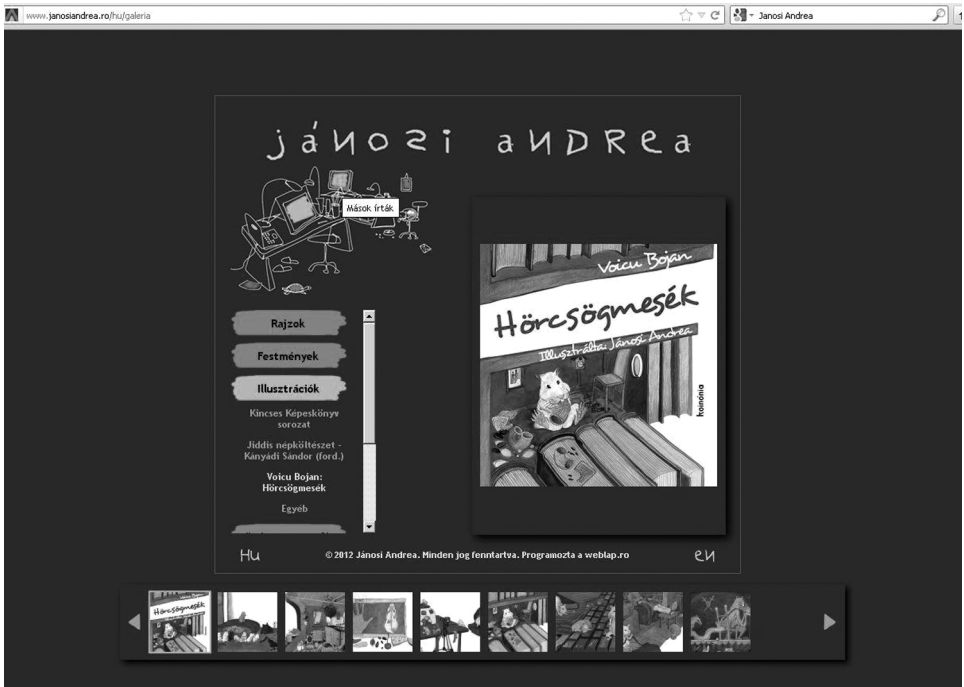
www.janosiandrea.ro/hu/galeria

Janosi Andrea

JÁNOSI ANDREA

Mások írták

Rajzok

Festmények

Illusztrációk

Kincses Képeskönyv sorozat

Jiddis népköltészet - Kányádi Sándor (ford.)

Voicu Bojan: Hörcsögmesék

Egyéb

Voicu Bojan

Hörcsögmesék

Illusztrálta: Jánosi Andrea

koinónia

HU

© 2012 Jánosi Andrea. Minden jog fenntartva. Programozta a weblap.ro

EN

Hörcsögmesék